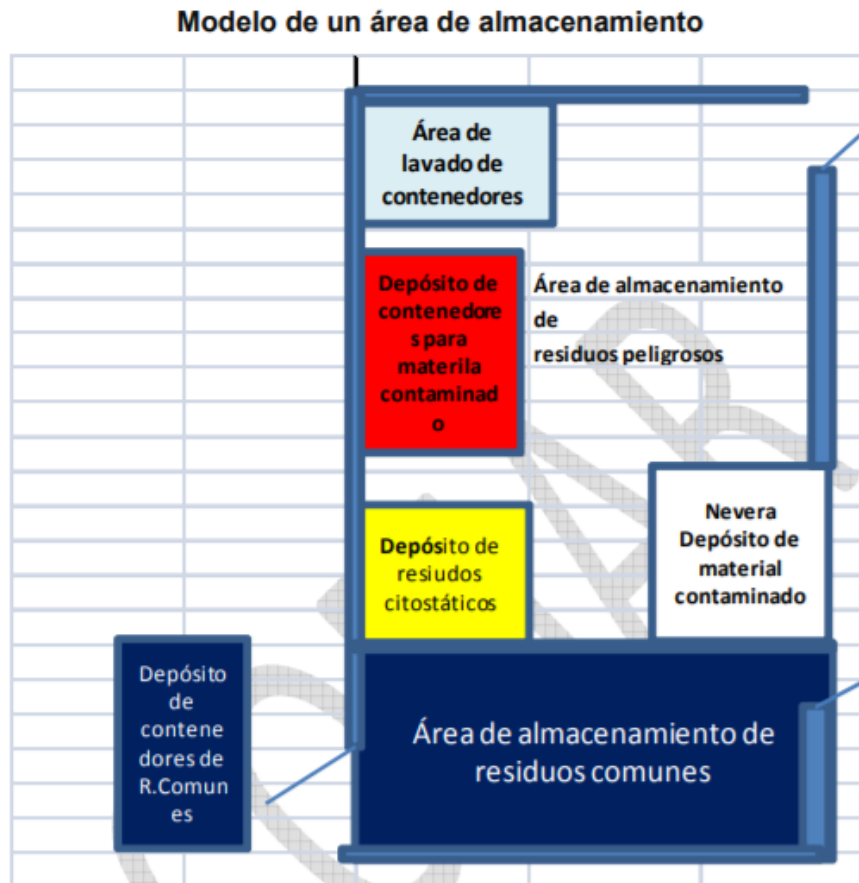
Modelo de un área de almacenamiento

Área de lavado de contenedores

Depósito de contenedore s para materila contaminad o

Área de almacenamiento de residuos peligrosos

Depósito de residuos citostáticos

Nevera Depósito de material contaminado

Depósito de contene dores de R.Comun es

Área de almacenamiento de residuos comunes